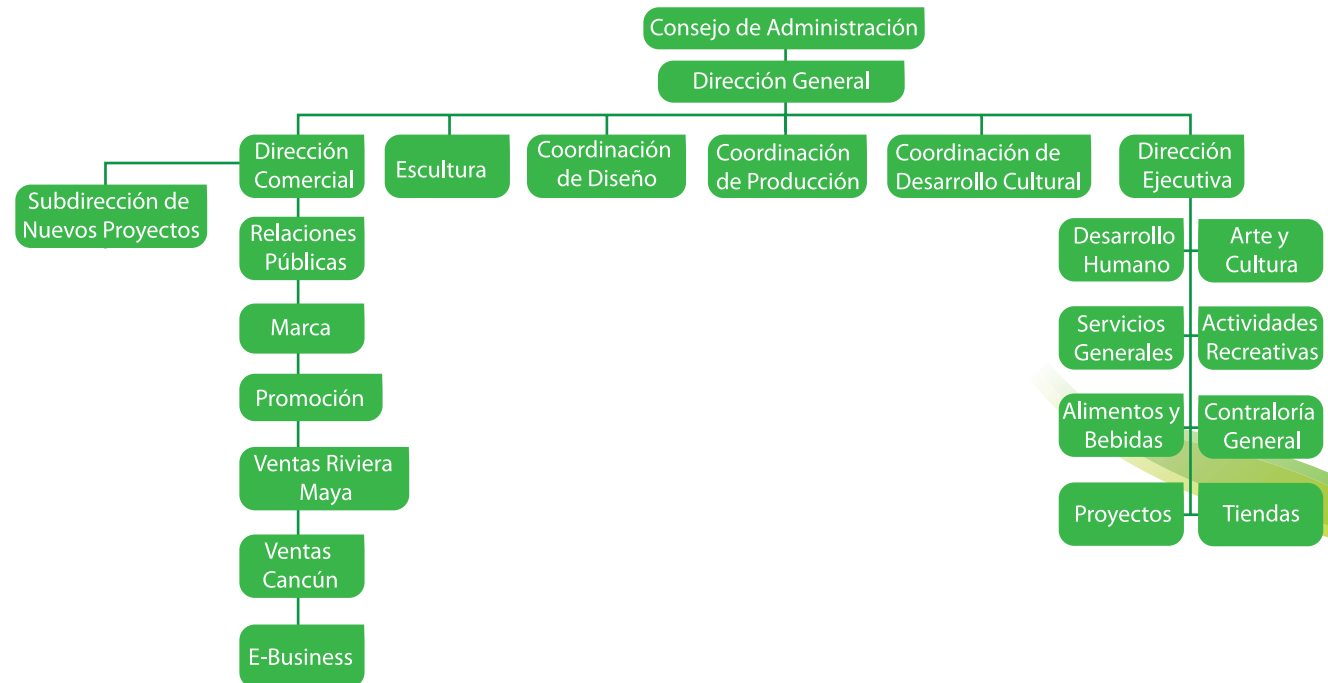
Consejo de Administración

Dirección General

Dirección Comercial

Subdirección de Nuevos Proyectos

Relaciones Públicas

Marca

Promoción

Ventas Riviera Maya

Ventas Cancún

E-Business

Escultura

Coordinación de Diseño

Coordinación de Producción

Coordinación de Desarrollo Cultural

Dirección Ejecutiva

Desarrollo Humano

Arte y Cultura

Servicios Generales

Actividades Recreativas

Alimentos y Bebidas

Contraloría General

Proyectos

Tiendas